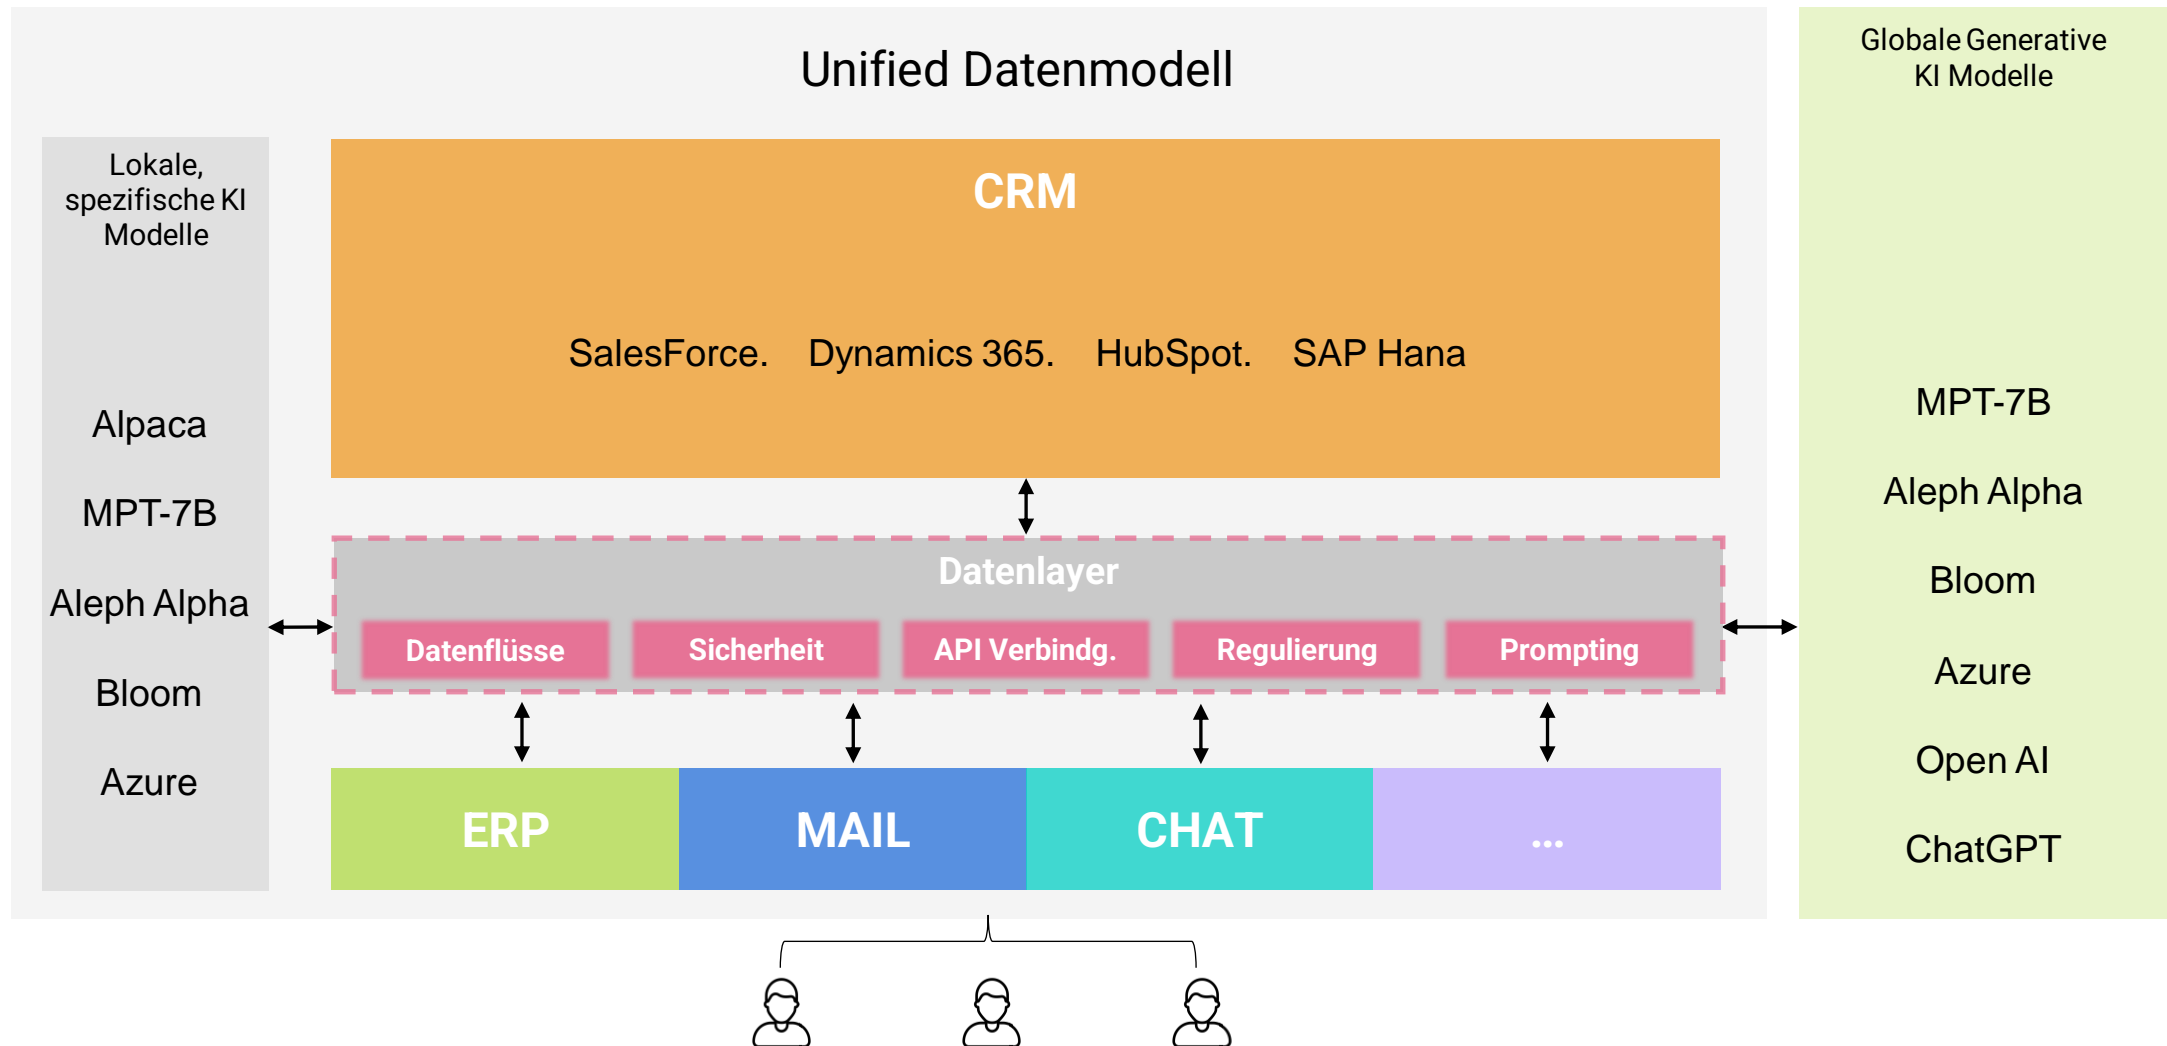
Unified Datenmodell

Globale Generative KI Modelle

Lokale, spezifische KI Modelle

CRM

SalesForce. Dynamics 365. HubSpot. SAP Hana

Alpaca

MPT-7B

Aleph Alpha

Bloom

Azure

Datenlayer

Datenflüsse

Sicherheit

API Verbindg.

Regulierung

Prompting

MPT-7B

Aleph Alpha

Bloom

Azure

Open AI

ChatGPT

ERP

MAIL

CHAT

...